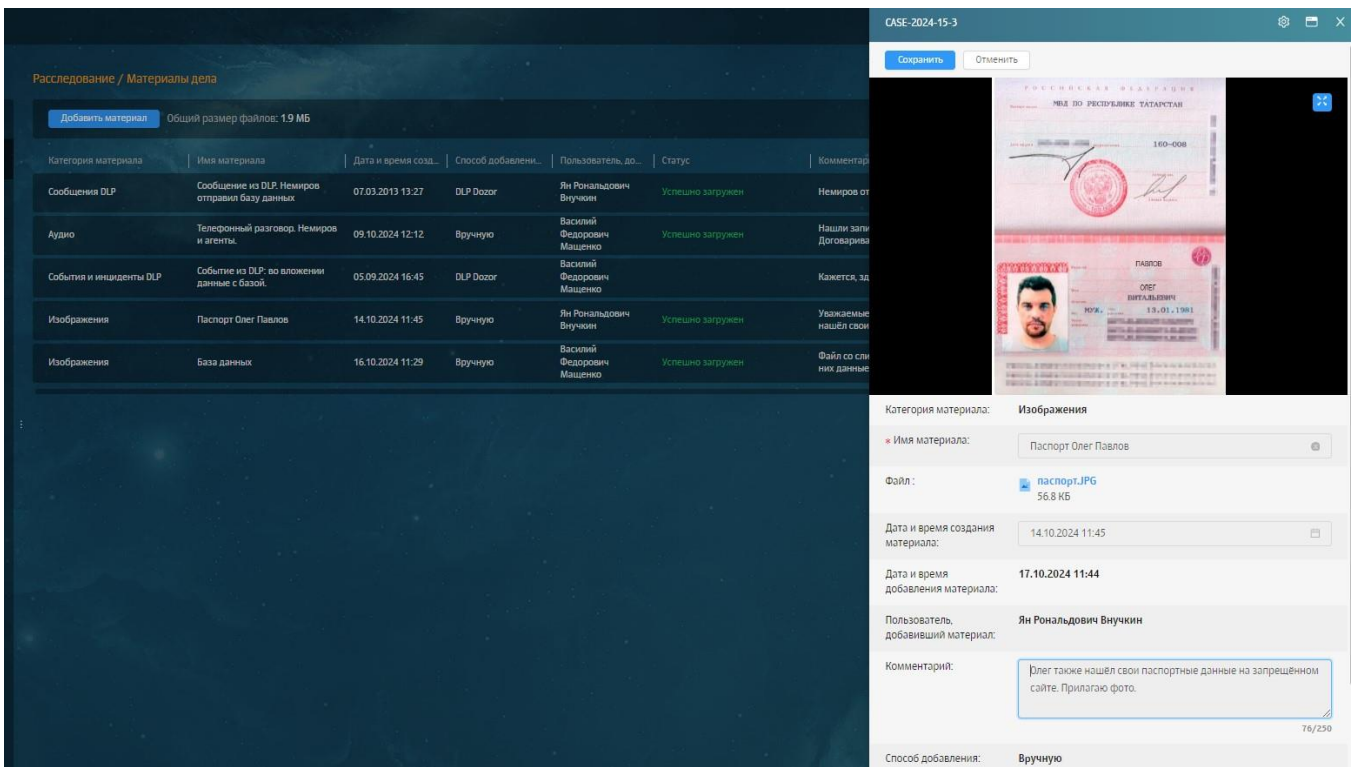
Расследование / Материалы дела

Добавить материал Общий размер файлов: 1.9 МБ

| Категория материала | Имя материала | Дата и время созд... | Способ добавлени... | Пользователь, до... | Статус | Комментар |
|---|---|---|---|---|---|---|
| Сообщения DLP | Сообщение из DLP. Немиров отправил базу данных | 07.03.2013 13:27 | DLP Dozor | Ян Рональдович Внучкин | Успешно загружен | Немиров от |
| Аудио | Телефонный разговор. Немиров и агенты. | 09.10.2024 12:12 | Вручную | Василий Федорович Мащенко | Успешно загружен | Нашли запи Договарива |
| События и инциденты DLP | Событие из DLP: во вложении данные с базой. | 05.09.2024 16:45 | DLP Dozor | Василий Федорович Мащенко | | Кажется, зд |
| Изображения | Паспорт Олег Павлов | 14.10.2024 11:45 | Вручную | Ян Рональдович Внучкин | Успешно загружен | Уважаемые нашёл свои |
| Изображения | База данных | 16.10.2024 11:29 | Вручную | Василий Федорович Мащенко | Успешно загружен | Файл со сли них данные |

CASE-2024-15-3

Сохранить Отменить

РОССИЙСКАЯ ФЕДЕРАЦИЯ
МВД ПО РЕСПУБЛИКЕ ТАТАРСТАН
160-008
ПАВЛОВ
ОЛЕГ
ВИТАЛЬЕВИЧ
МУЖ. 13.01.1981

Категория материала: Изображения

* Имя материала: Паспорт Олег Павлов

Файл: паспорт.JPG 56.8 КБ

Дата и время создания материала: 14.10.2024 11:45

Дата и время добавления материала: 17.10.2024 11:44

Пользователь, добавивший материал: Ян Рональдович Внучкин

Комментарий: Олег также нашёл свои паспортные данные на запрещённом сайте. Прилагаю фото.

76/250

Способ добавления: Вручную